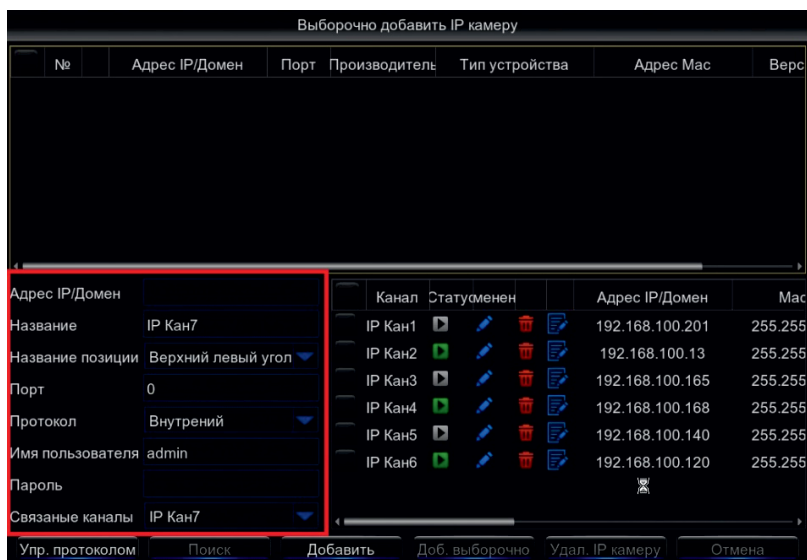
Выборочно добавить IP камеру

| № | Адрес IP/Домен | Порт | Производитель | Тип устройства | Адрес Мас | Верс |
|---|---|---|---|---|---|---|

Адрес IP/Домен
Название IP Кан7
Название позиции Верхний левый угол
Порт 0
Протокол Внутрений
Имя пользователя admin
Пароль
Связаные каналы IP Кан7

| Канал | Статус | Изменен | | | Адрес IP/Домен | Мас |
|---|---|---|---|---|---|---|
| IP Кан1 | | | | | 192.168.100.201 | 255.255 |
| IP Кан2 | | | | | 192.168.100.13 | 255.255 |
| IP Кан3 | | | | | 192.168.100.165 | 255.255 |
| IP Кан4 | | | | | 192.168.100.168 | 255.255 |
| IP Кан5 | | | | | 192.168.100.140 | 255.255 |
| IP Кан6 | | | | | 192.168.100.120 | 255.255 |

Упр. протоколом Поиск Добавить Доб. выборочно Удал. IP камеру Отмена